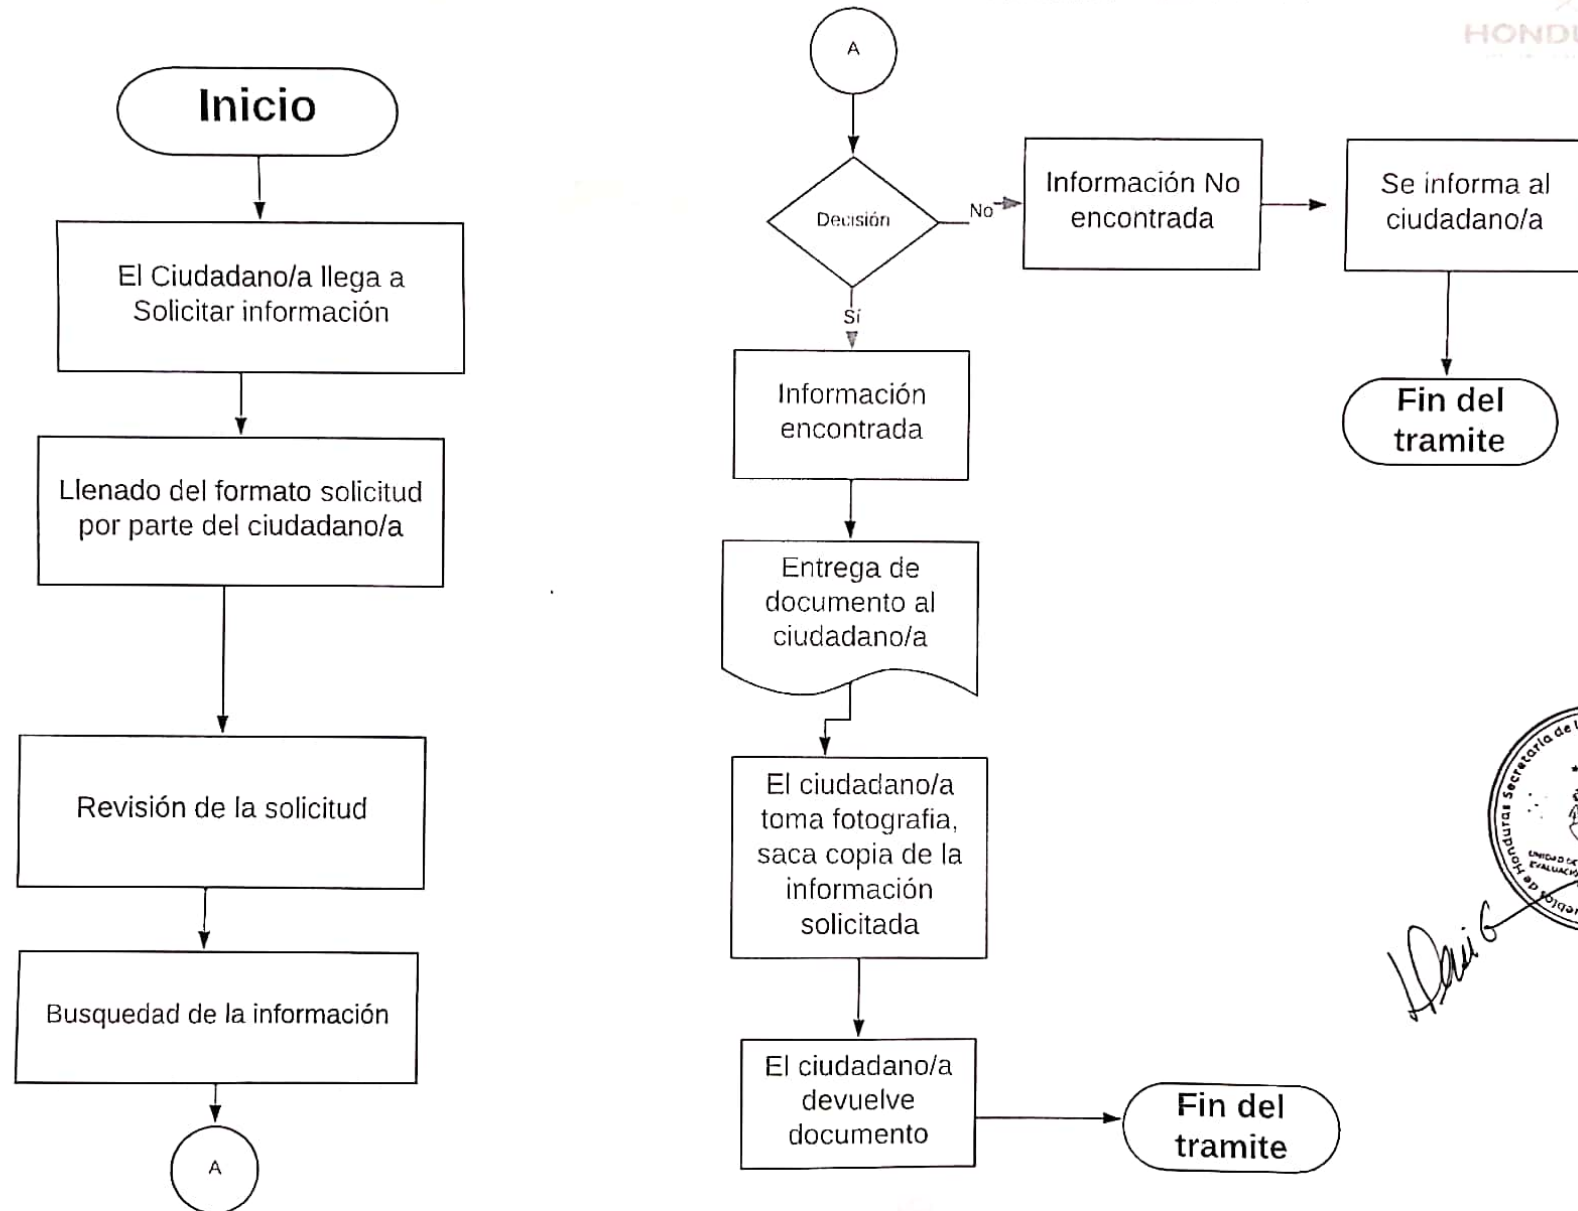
HONDU

Inicio

El Ciudadano/a llega a Solicitar información

Llenado del formato solicitud por parte del ciudadano/a

Revisión de la solicitud

Busquedad de la información

A

A

Decisión

No

Información No encontrada

Se informa al ciudadano/a

Fin del tramite

Sí

Información encontrada

Entrega de documento al ciudadano/a

El ciudadano/a toma fotografia, saca copia de la información solicitada

El ciudadano/a devuelve documento

Fin del tramite

Secretaría de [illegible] de Honduras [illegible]

UNIDAD DE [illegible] EVALUACIÓN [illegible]

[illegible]